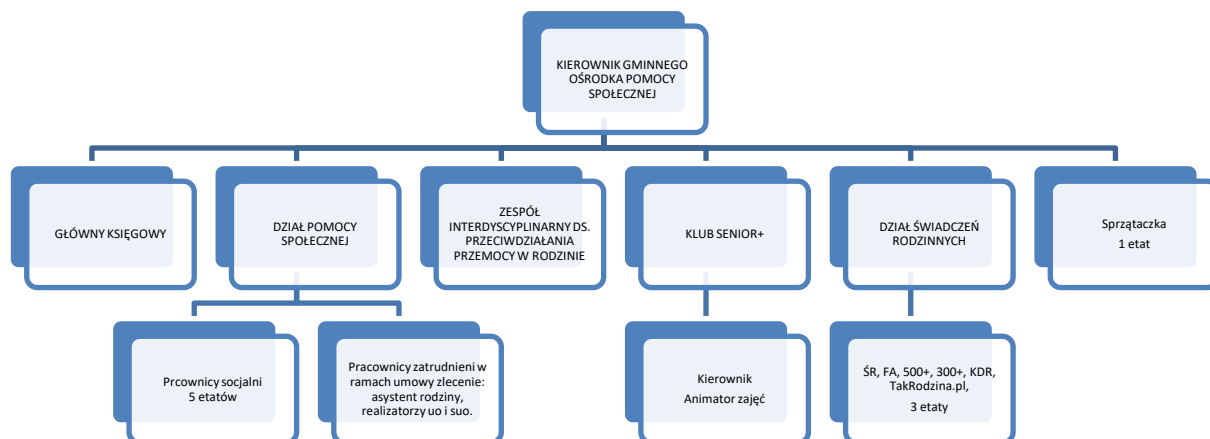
KIEROWNIK GMINNEGO OŚRODKA POMOCY SPOŁECZNEJ

GŁÓWNY KSIĘGOWY

DZIAŁ POMOCY SPOŁECZNEJ

ZESPÓŁ INTERDYSCYPLINARNY DS. PRZECIWDZIAŁANIA PRZEMOCY W RODZINIE

KLUB SENIOR+

DZIAŁ ŚWIADCZEŃ RODZINNYCH

Sprzątaczka
1 etat

Prcownicy socjalni
5 etatów

Pracownicy zatrudnieni w ramach umowy zlecenie: asystent rodziny, realizatorzy uo i suo.

Kierownik
Animator zajęć

ŚR, FA, 500+, 300+, KDR, TakRodzina.pl,
3 etaty